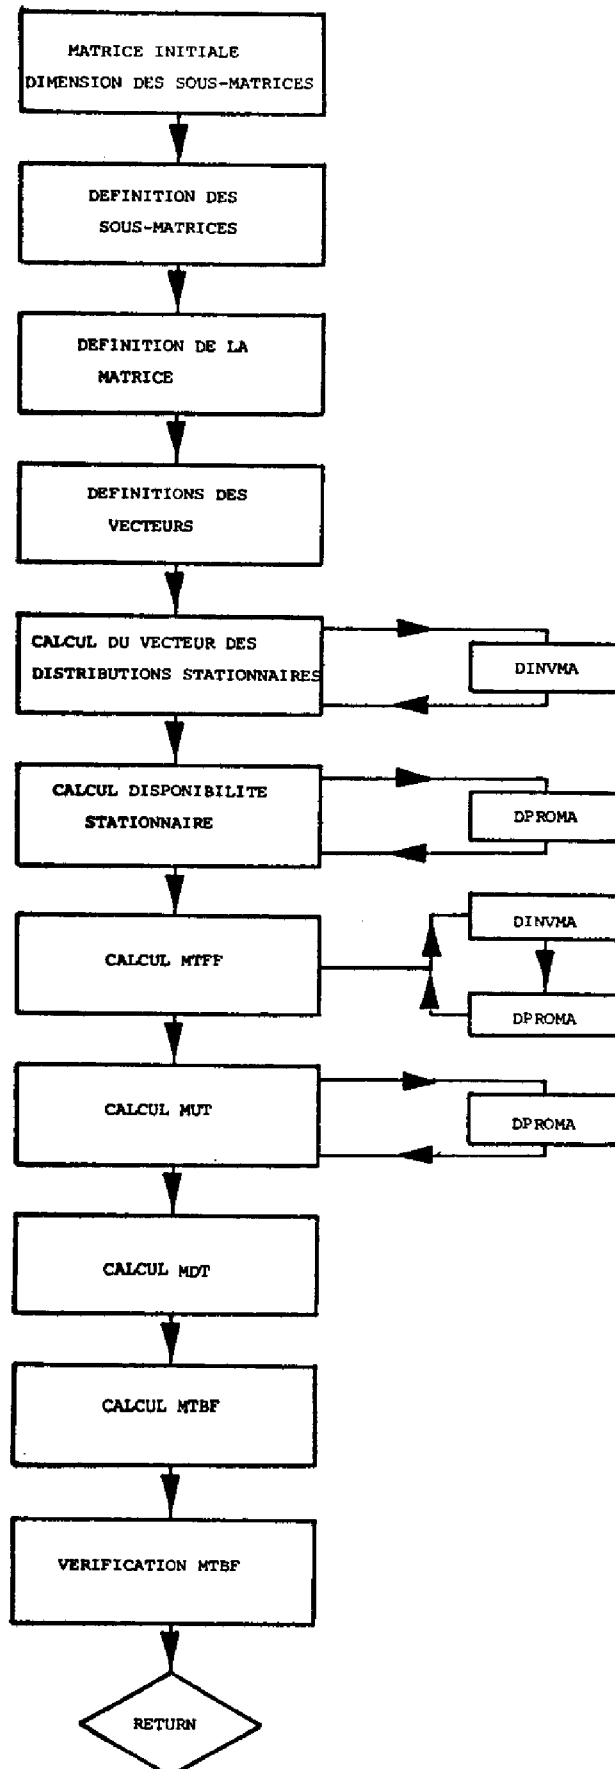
MATRICE INITIALE
DIMENSION DES SOUS-MATRICES

DEFINITION DES
SOUS-MATRICES

DEFINITION DE LA
MATRICE

DEFINITIONS DES
VECTEURS

CALCUL DU VECTEUR DES
DISTRIBUTIONS STATIONNAIRES

DINVMA

CALCUL DISPONIBILITE
STATIONNAIRE

DPROMA

CALCUL MTFF

DINVMA

DPROMA

CALCUL MUT

DPROMA

CALCUL MDT

CALCUL MTBF

VERIFICATION MTBF

RETURN